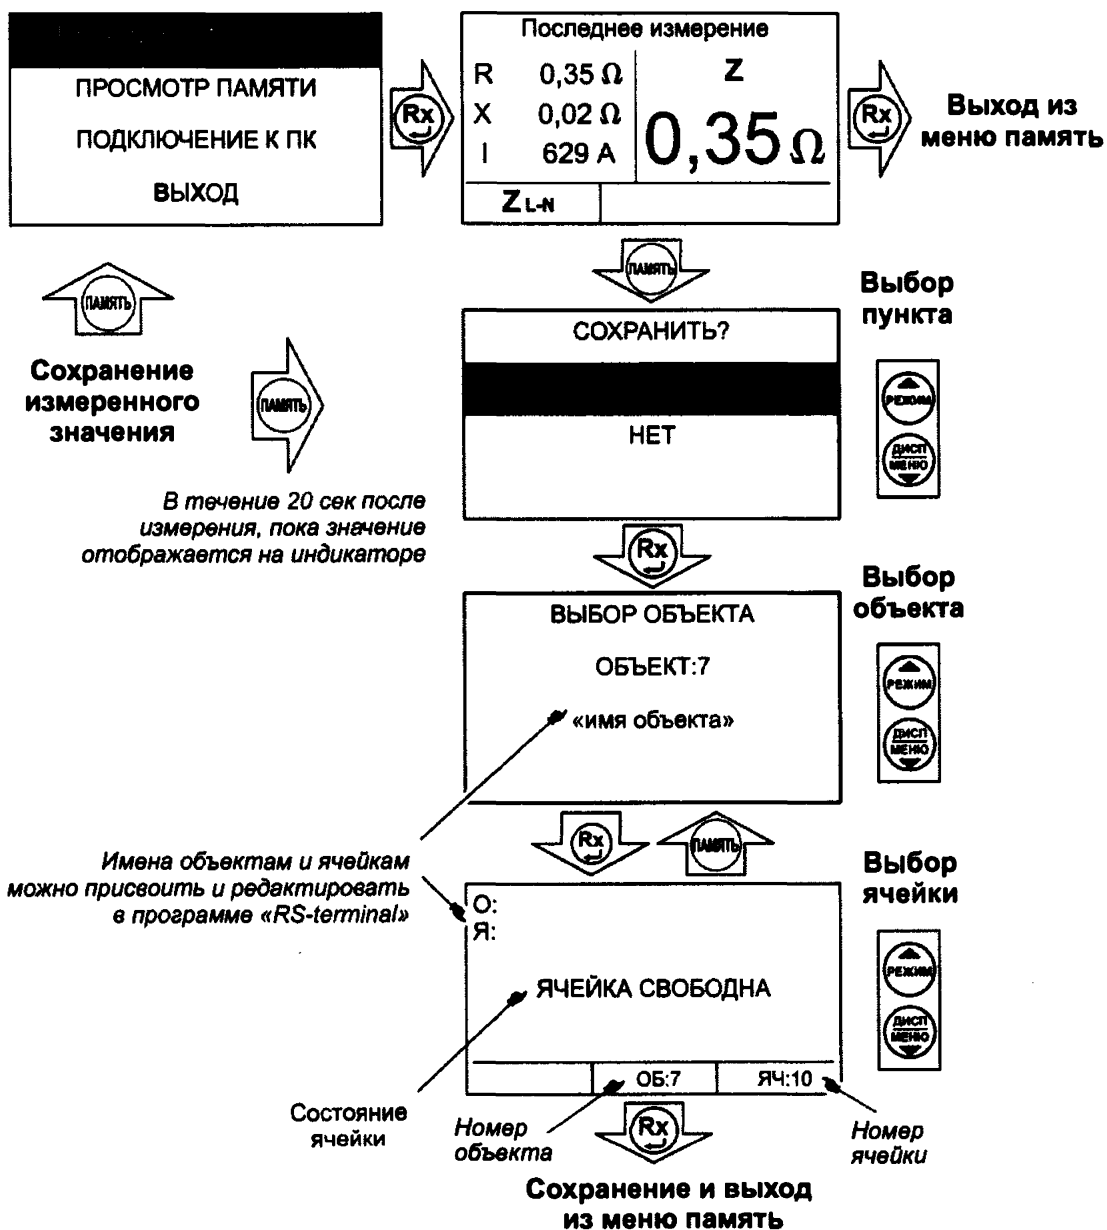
ПРОСМОТР ПАМЯТИ

ПОДКЛЮЧЕНИЕ К ПК

ВЫХОД

Rx

Последнее измерение

| R | 0,35 Ω | Z |
|---|---|---|
| X | 0,02 Ω | |
| I | 629 A | 0,35 Ω |

$Z_{L-N}$

Rx

Выход из меню память

ПАМЯТЬ

ПАМЯТЬ

Сохранение измеренного значения

ПАМЯТЬ

Выбор пункта

СОХРАНИТЬ?

НЕТ

РЕЖИМ

ДИСП МЕНЮ

В течение 20 сек после измерения, пока значение отображается на индикаторе

Rx

Выбор объекта

ВЫБОР ОБЪЕКТА

ОБЪЕКТ:7

«имя объекта»

РЕЖИМ

ДИСП МЕНЮ

Rx

ПАМЯТЬ

Имена объектам и ячейкам можно присвоить и редактировать в программе «RS-terminal»

Выбор ячейки

О:
Я:

ЯЧЕЙКА СВОБОДНА

ОБ:7

ЯЧ:10

РЕЖИМ

ДИСП МЕНЮ

Состояние ячейки

Номер объекта

Rx

Номер ячейки

Сохранение и выход из меню память